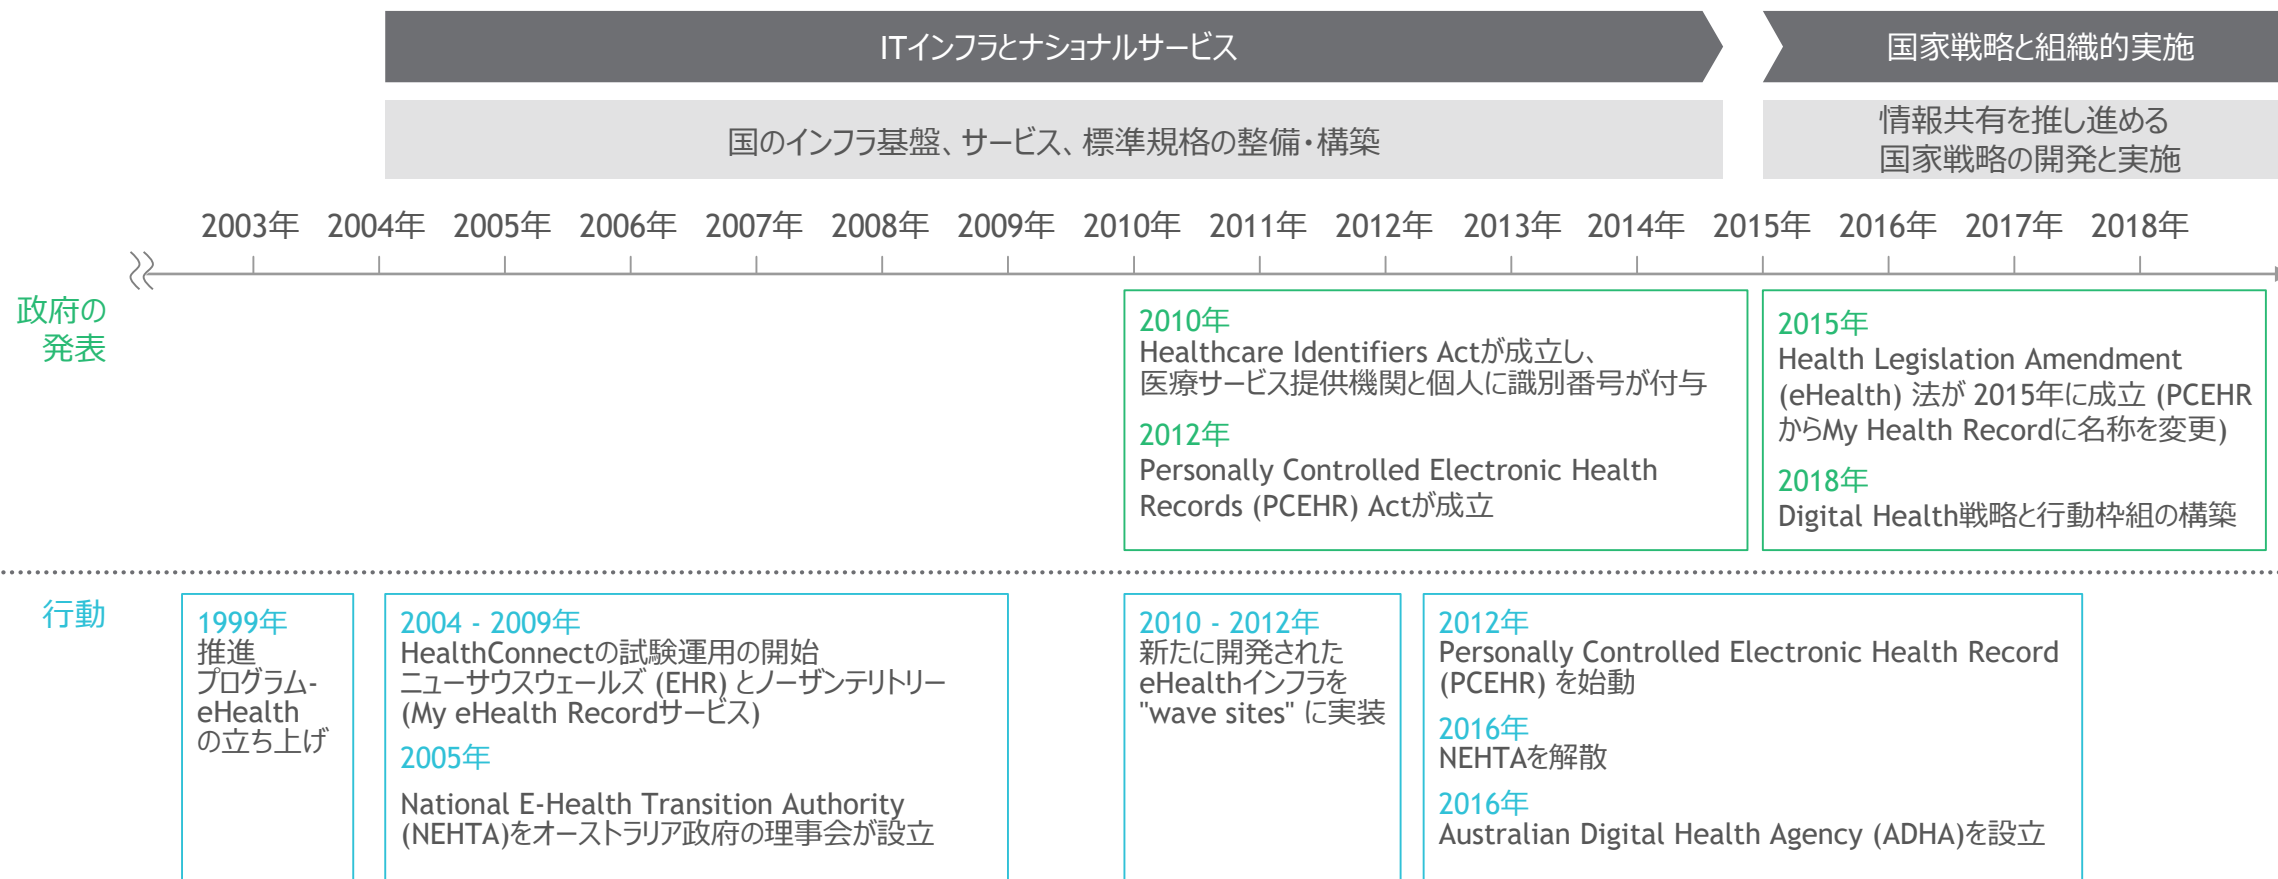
ITインフラとナショナルサービス

国家戦略と組織的実施

国のインフラ基盤、サービス、標準規格の整備・構築

情報共有を推し進める
国家戦略の開発と実施

2003年 2004年 2005年 2006年 2007年 2008年 2009年 2010年 2011年 2012年 2013年 2014年 2015年 2016年 2017年 2018年

政府の発表

2010年
Healthcare Identifiers Actが成立し、医療サービス提供機関と個人に識別番号が付与

2012年
Personally Controlled Electronic Health Records (PCEHR) Actが成立

2015年
Health Legislation Amendment (eHealth) 法が 2015年に成立 (PCEHRからMy Health Recordに名称を変更)

2018年
Digital Health戦略と行動枠組の構築

行動

1999年
推進プログラム-eHealthの立ち上げ

2004 - 2009年
HealthConnectの試験運用の開始
ニューサウスウェールズ (EHR) とノーザンテリトリー (My eHealth Recordサービス)

2005年
National E-Health Transition Authority (NEHTA)をオーストラリア政府の理事会が設立

2010 - 2012年
新たに開発されたeHealthインフラを"wave sites" に実装

2012年
Personally Controlled Electronic Health Record (PCEHR) を始動

2016年
NEHTAを解散

2016年
Australian Digital Health Agency (ADHA)を設立